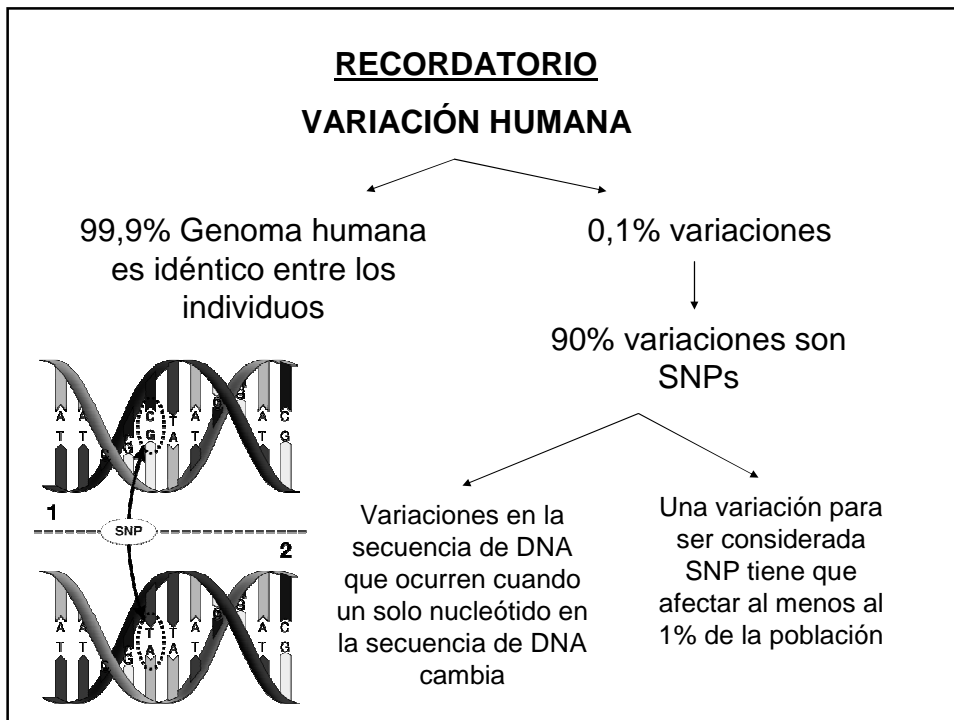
RECORDATORIO

VARIACIÓN HUMANA

99,9% Genoma humana es idéntico entre los individuos

0,1% variaciones

90% variaciones son SNPs

Variaciones en la secuencia de DNA que ocurren cuando un solo nucleótido en la secuencia de DNA cambia

Una variación para ser considerada SNP tiene que afectar al menos al 1% de la población

A T C G T A C G A T A C

T A G C A T G C T A T G

1

SNP

2

A T T A A C G A C

T A A T T G C T G